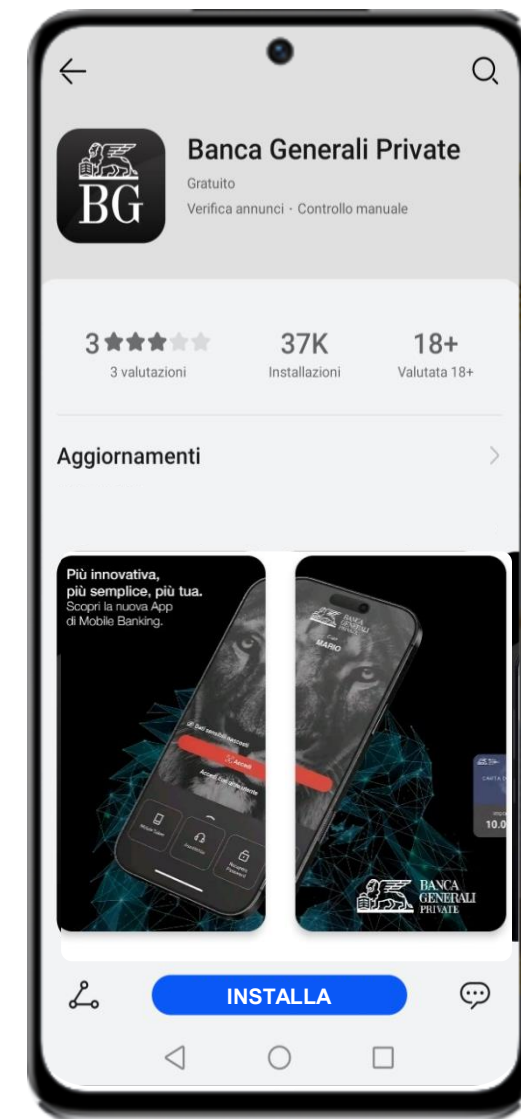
BG

Banca Generali Private

Gratuito

Verifica annunci · Controllo manuale

3

3 valutazioni

37K

Installazioni

18+

Valutata 18+

Aggiornamenti

Più innovativa, più semplice, più tua.
Scopri la nuova App di Mobile Banking.

Dati sensibili nascosti

Accedi

Accedi con altra utenza

Mobile Token

Assistenza

Recupera Password

Ciao
MARIO

BANCA GENERALI PRIVATE

BANCA GENERALI PRIVATE

10.0

INSTALLA